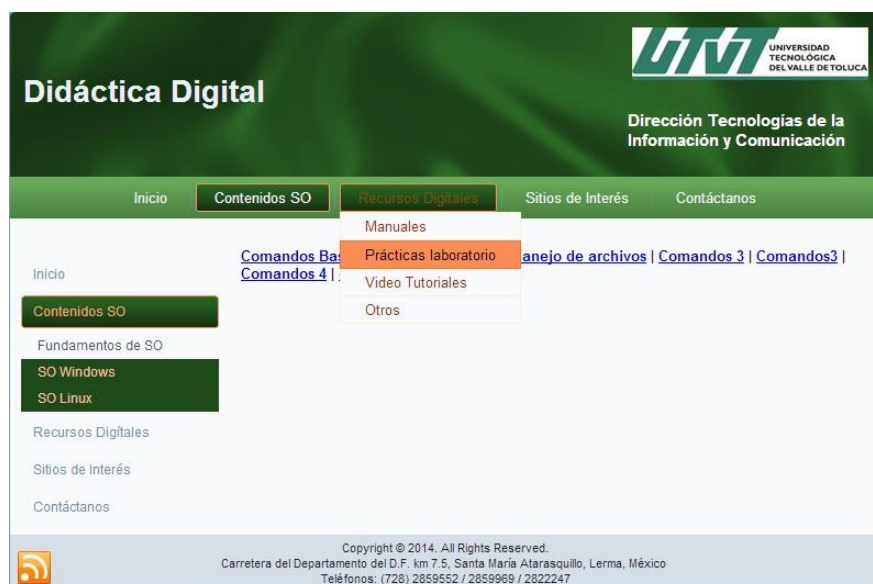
Didáctica Digital

UTVT UNIVERSIDAD TECNOLÓGICA DEL VALLE DE TOLUCA

Dirección Tecnologías de la Información y Comunicación

Inicio | Contenidos SO | Recursos Digitales | Sitios de Interés | Contáctanos

Manuales
Prácticas laboratorio
Video Tutoriales
Otros

Comandos Bas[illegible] anejo de archivos | Comandos 3 | Comandos3 | Comandos 4 | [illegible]

Inicio
Contenidos SO
Fundamentos de SO
SO Windows
SO Linux
Recursos Digitales
Sitios de Interés
Contáctanos

Copyright © 2014. All Rights Reserved.
Carretera del Departamento del D.F. km 7.5, Santa María Atarasquillo, Lerma, México
Teléfonos: (728) 2859552 / 2859969 / 2822247